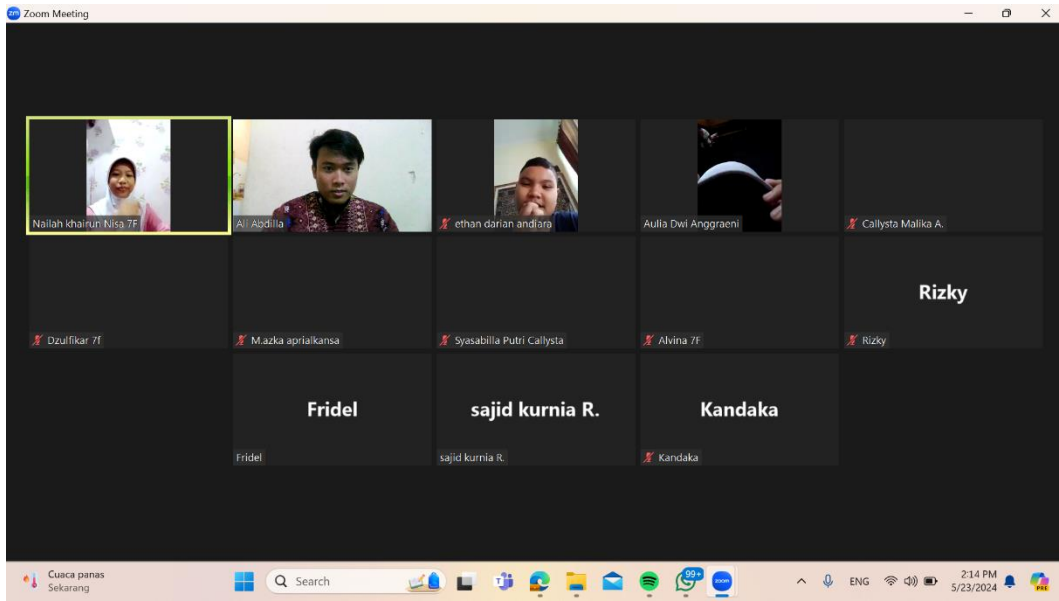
Zoom Meeting

Nailah khairun Nisa 7F

Ali Abdilla

ethan darian andiara

Aulia Dwi Anggraeni

Callysta Malika A.

Dzulfikar 7f

M.azka aprialkansa

Syasabilla Putri Callysta

Alvina 7F

Rizky

Rizky

Fridel

Fridel

sajid kurnia R.

sajid kurnia R.

Kandaka

Kandaka

Cuaca panas
Sekarang

Search

99+

ENG

2:14 PM
5/23/2024